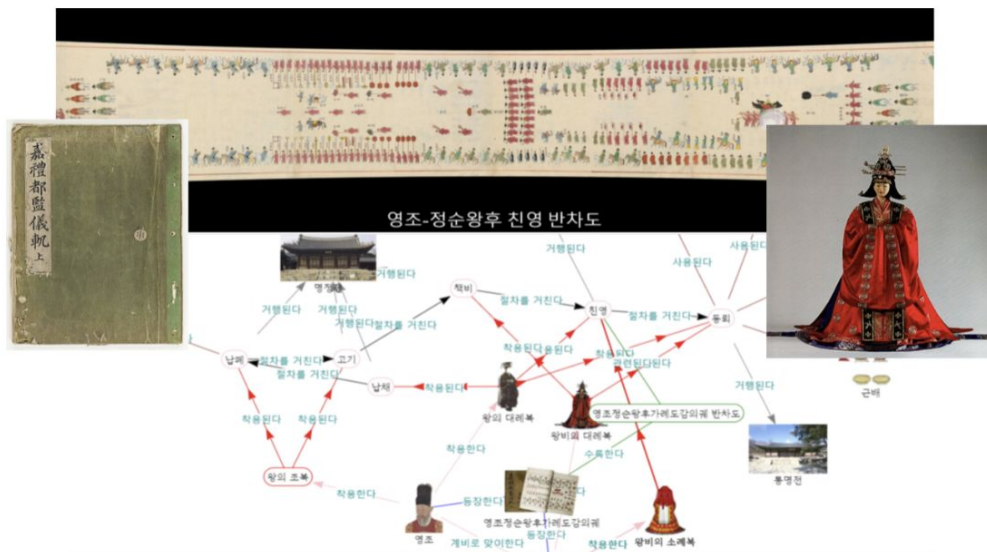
嘉禮都監儀軌 上

영조-정순왕후 친영 반차도

거행된다
사용된다
거행된다
명정전
거행된다
거행된다
책비
절차를 거친다
거행된다
절차를 거친다
친영
절차를 거친다
동뢰
납폐
절차를 거친다
고기
절차를 거친다
착용된다
착용된다
착용된다
관련된다
착용된다
납채
착용된다
왕의 대례복
왕비의 대례복
영조정순왕후가례도감의궤 반차도
근배
거행된다
착용된다
착용된다
착용한다
수록한다
통명전
왕의 조복
착용한다
등장한다
영조정순왕후가례도감의궤
등장한다
영조
계비로 맞이한다
착용한다
왕비의 소례복